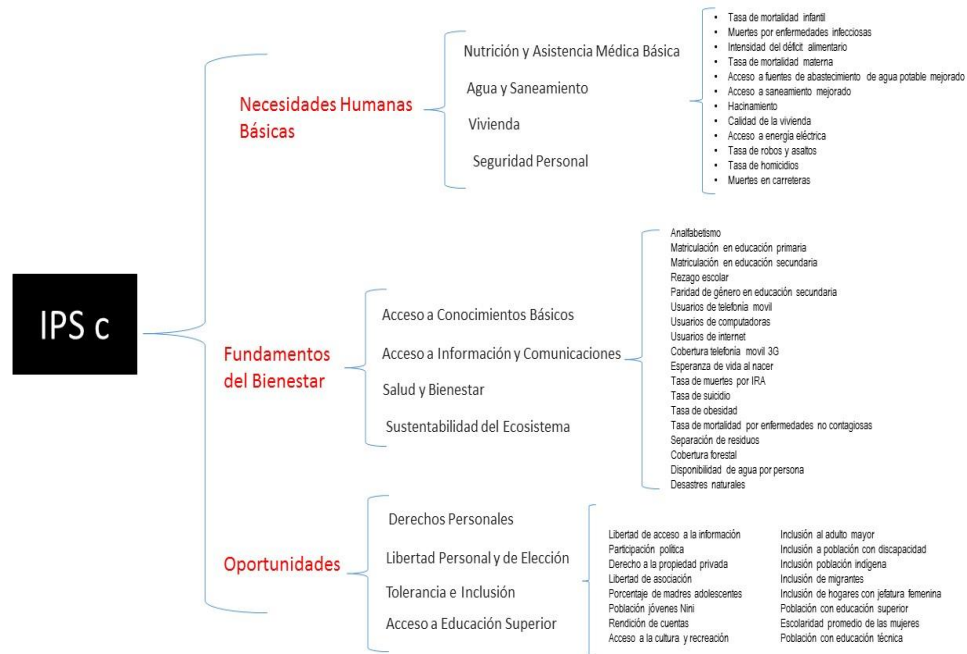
IPS c

Necesidades Humanas Básicas

Nutrición y Asistencia Médica Básica
Agua y Saneamiento
Vivienda
Seguridad Personal

- Tasa de mortalidad infantil
- Muertes por enfermedades infecciosas
- Intensidad del déficit alimentario
- Tasa de mortalidad materna
- Acceso a fuentes de abastecimiento de agua potable mejorado
- Acceso a saneamiento mejorado
- Hacinamiento
- Calidad de la vivienda
- Acceso a energía eléctrica
- Tasa de robos y asaltos
- Tasa de homicidios
- Muertes en carreteras

Fundamentos del Bienestar

Acceso a Conocimientos Básicos
Acceso a Información y Comunicaciones
Salud y Bienestar
Sustentabilidad del Ecosistema

Analfabetismo
Matriculación en educación primaria
Matriculación en educación secundaria
Rezago escolar
Paridad de género en educación secundaria
Usuarios de telefonía movil
Usuarios de computadoras
Usuarios de internet
Cobertura telefonía movil 3G
Esperanza de vida al nacer
Tasa de muertes por IRA
Tasa de suicidio
Tasa de obesidad
Tasa de mortalidad por enfermedades no contagiosas
Separación de residuos
Cobertura forestal
Disponibilidad de agua por persona
Desastres naturales

Oportunidades

Derechos Personales
Libertad Personal y de Elección
Tolerancia e Inclusión
Acceso a Educación Superior

Libertad de acceso a la información
Participación política
Derecho a la propiedad privada
Libertad de asociación
Porcentaje de madres adolescentes
Población jóvenes Nini
Rendición de cuentas
Acceso a la cultura y recreación

Inclusión al adulto mayor
Inclusión a población con discapacidad
Inclusión población indígena
Inclusión de migrantes
Inclusión de hogares con jefatura femenina
Población con educación superior
Escolaridad promedio de las mujeres
Población con educación técnica